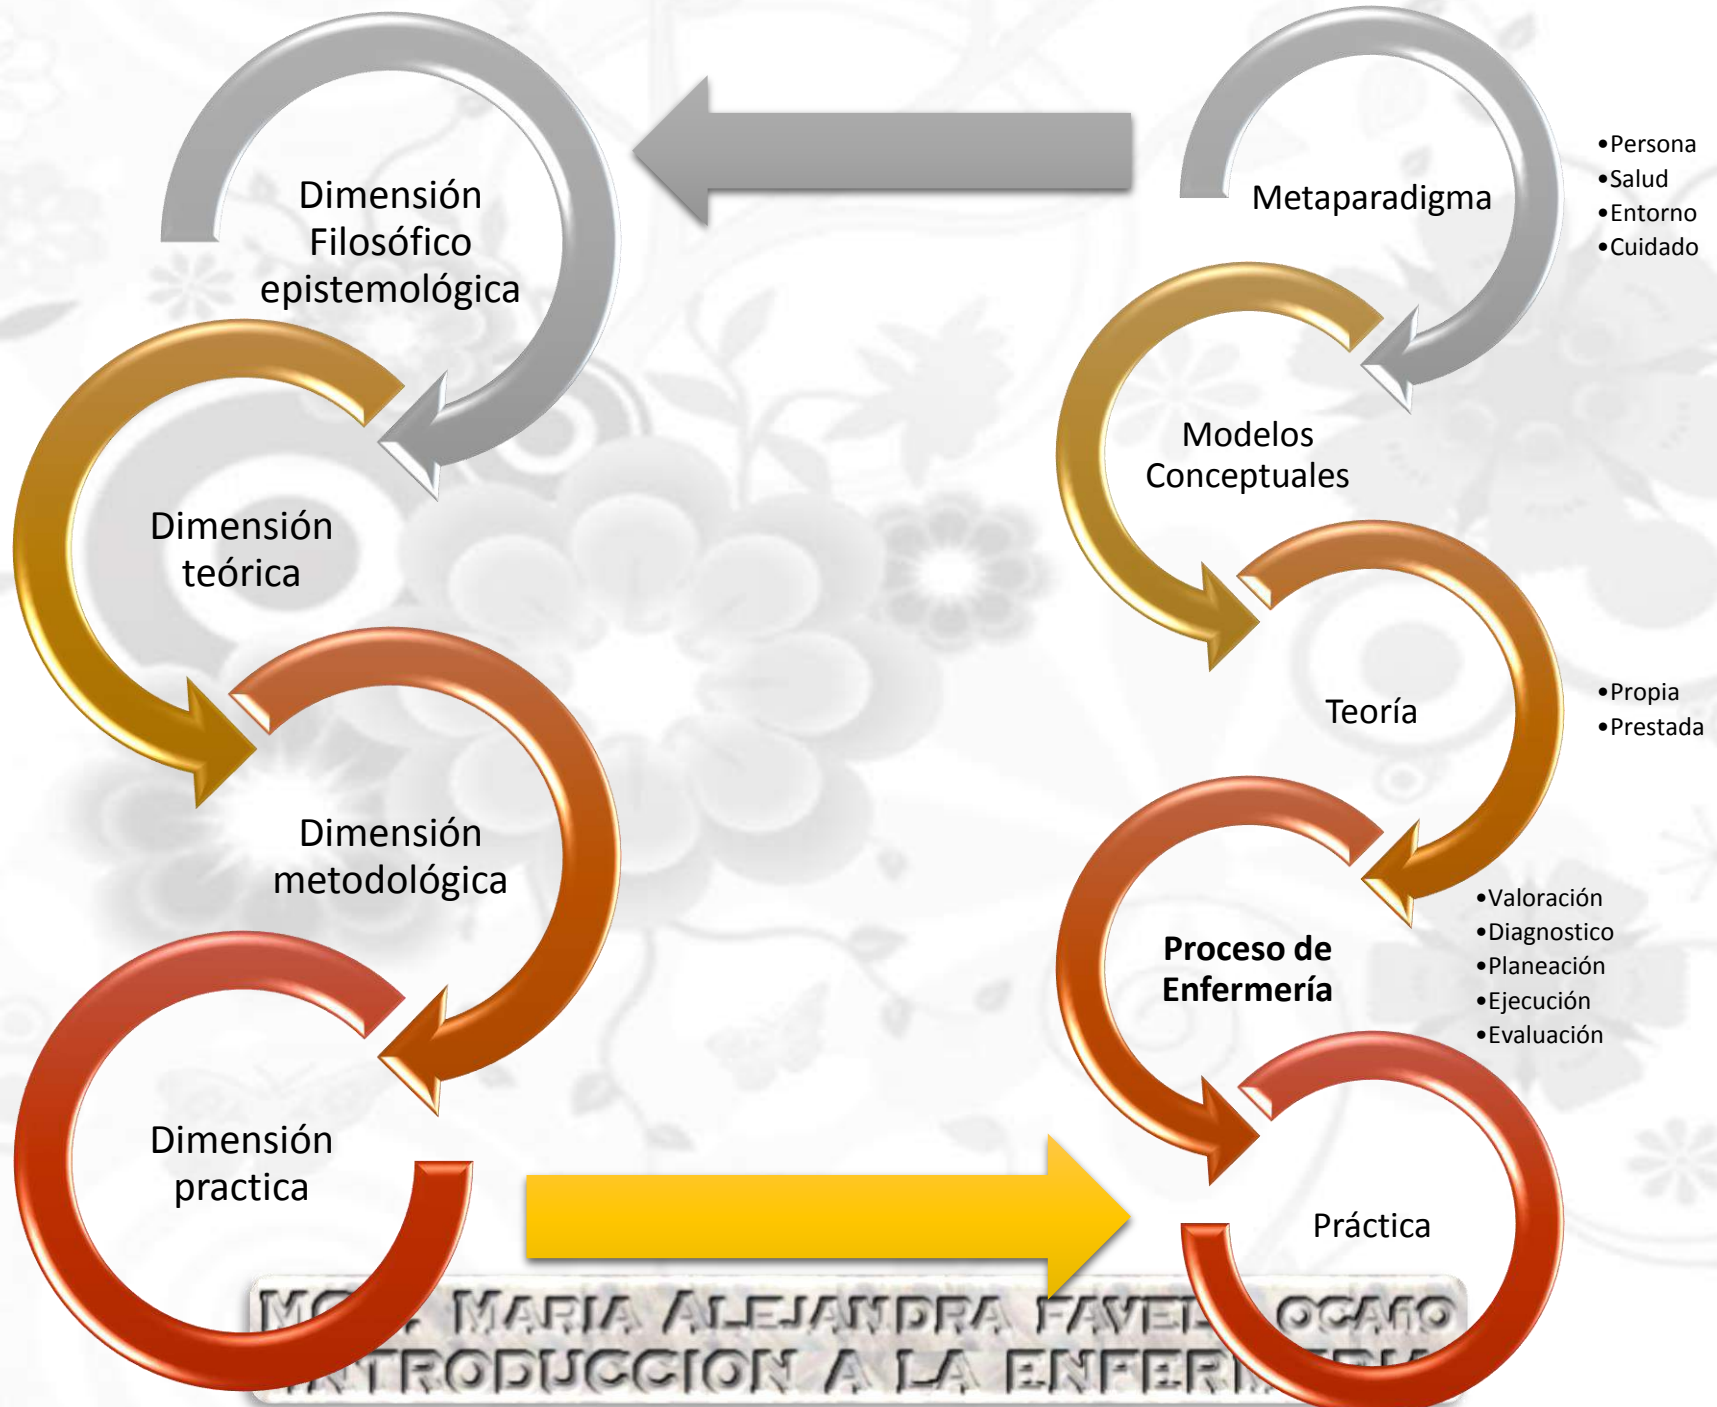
Dimensión Filosófico epistemológica

Metaparadigma

•Persona
•Salud
•Entorno
•Cuidado

Dimensión teórica

Modelos Conceptuales

Teoría

•Propia
•Prestada

Dimensión metodológica

Proceso de Enfermería

•Valoración
•Diagnostico
•Planeación
•Ejecución
•Evaluación

Dimensión practica

Práctica

MC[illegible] MARIA ALEJANDRA FAVEL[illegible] OCAñO
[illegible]NTRODUCCION A LA ENFER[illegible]